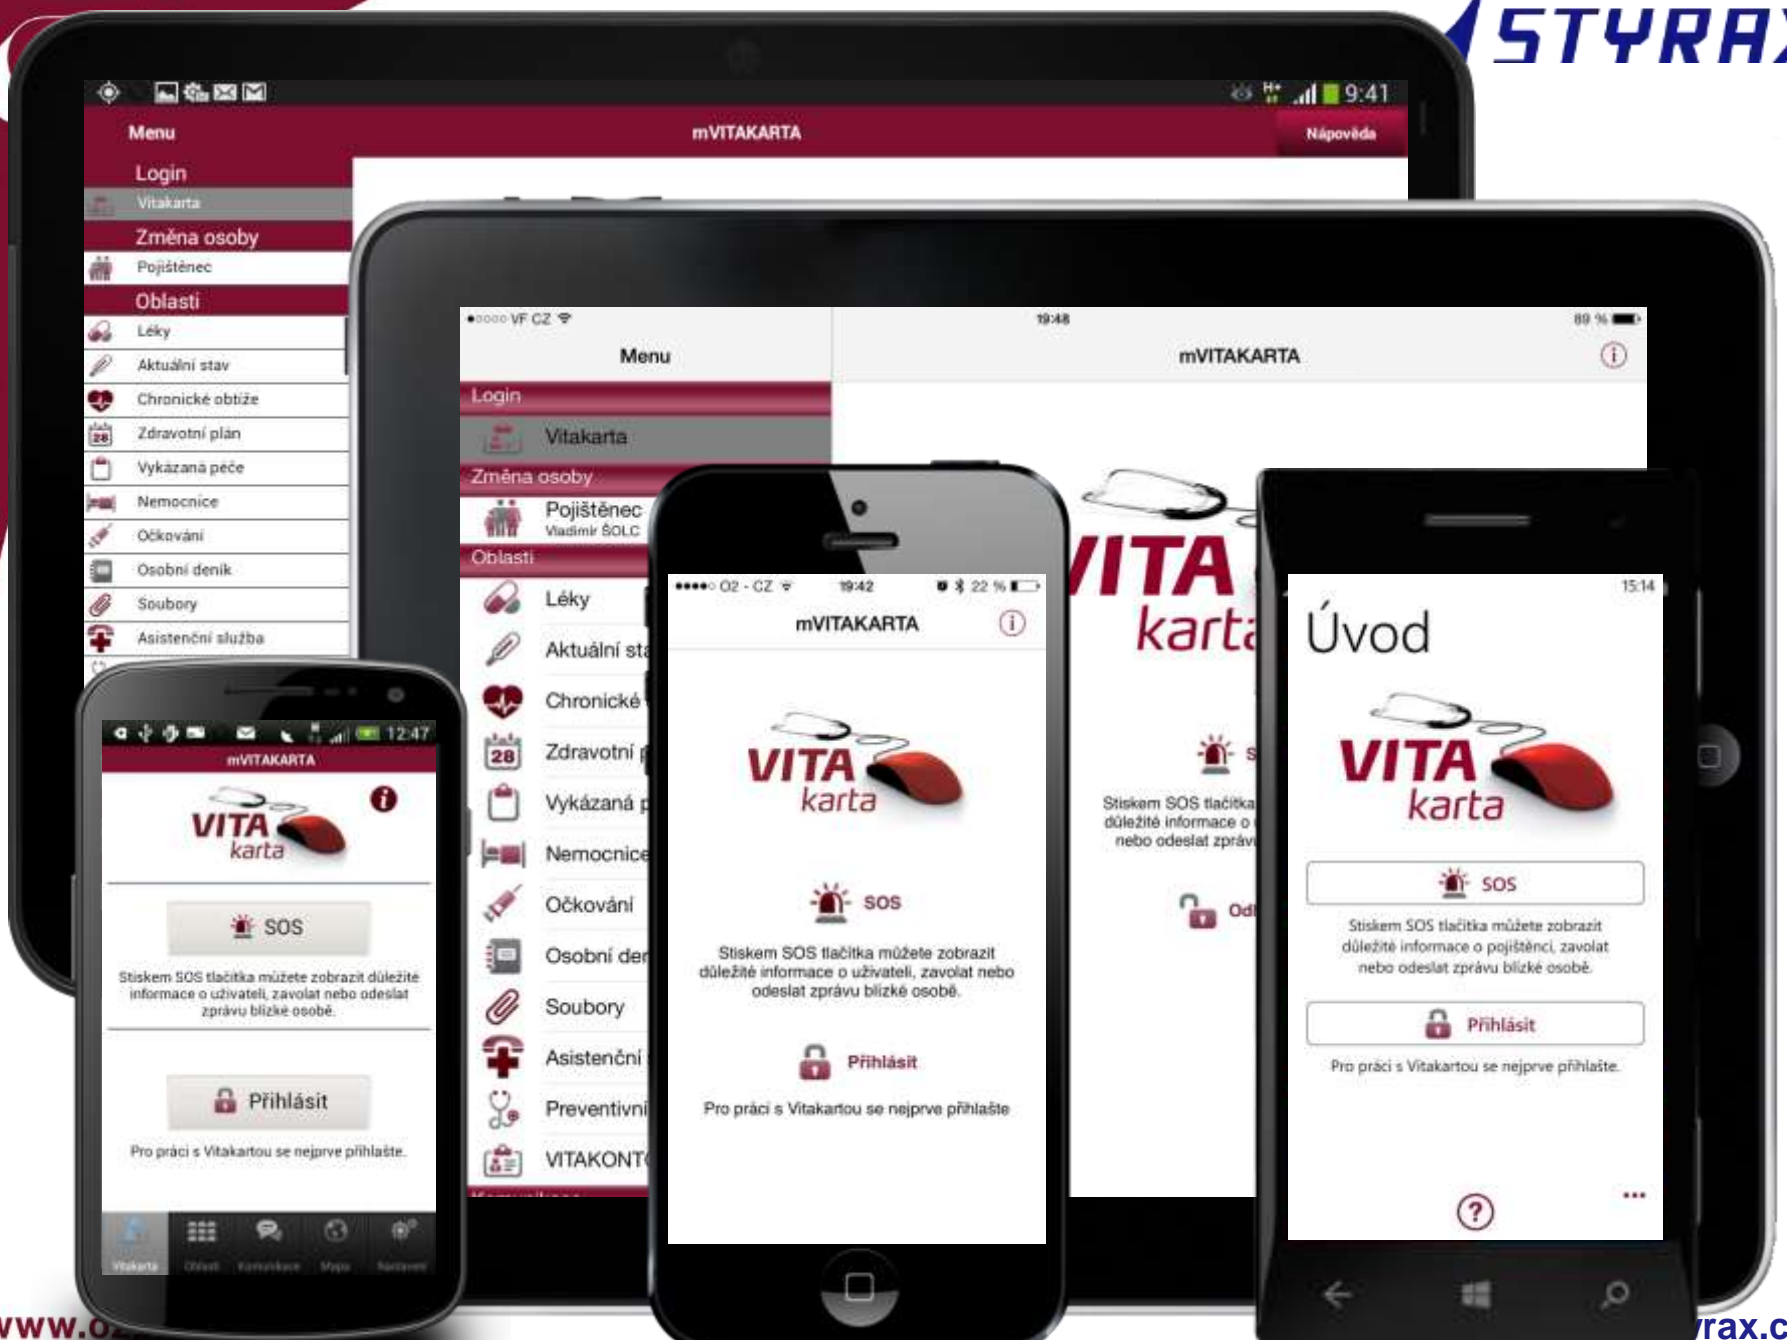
STYRAX

9:41
Menu
mVITAKARTA
Nápověda
Login
Vitakarta
Změna osoby
Pojištěnec
Oblasti
Léky
Aktuální stav
Chronické obtíže
Zdravotní plán
Vykázaná péče
Nemocnice
Očkování
Osobní deník
Soubory
Asistenční služba

●○○○○ VF CZ
19:48
89 %
Menu
mVITAKARTA
Login
Vitakarta
Změna osoby
Pojištěnec
Vladimír ŠOLC
Oblasti
Léky
Aktuální sta
Chronické
Zdravotní
Vykázaná
Nemocnice
Očkování
Osobní de
Soubory
Asistenční
Preventivní
VITAKONT

VITA
karta
Stiskem SOS tlačítka
důležité informace o
nebo odeslat zpráv
Od

12:47
mVITAKARTA
VITA
karta
SOS
Stiskem SOS tlačítka můžete zobrazit důležité informace o uživateli, zavolat nebo odeslat zprávu blízké osobě.
Přihlásit
Pro práci s Vitakartou se nejprve přihlašte.
Vitakarta Oblasti Komunikace Mapa Nastavení

●●●●○ O2 - CZ
19:42
22 %
mVITAKARTA
VITA
karta
SOS
Stiskem SOS tlačítka můžete zobrazit důležité informace o uživateli, zavolat nebo odeslat zprávu blízké osobě.
Přihlásit
Pro práci s Vitakartou se nejprve přihlašte

15:14
Úvod
VITA
karta
SOS
Stiskem SOS tlačítka můžete zobrazit důležité informace o pojištěnci, zavolat nebo odeslat zprávu blízké osobě.
Přihlásit
Pro práci s Vitakartou se nejprve přihlašte.
?
...

www.o
rax.c